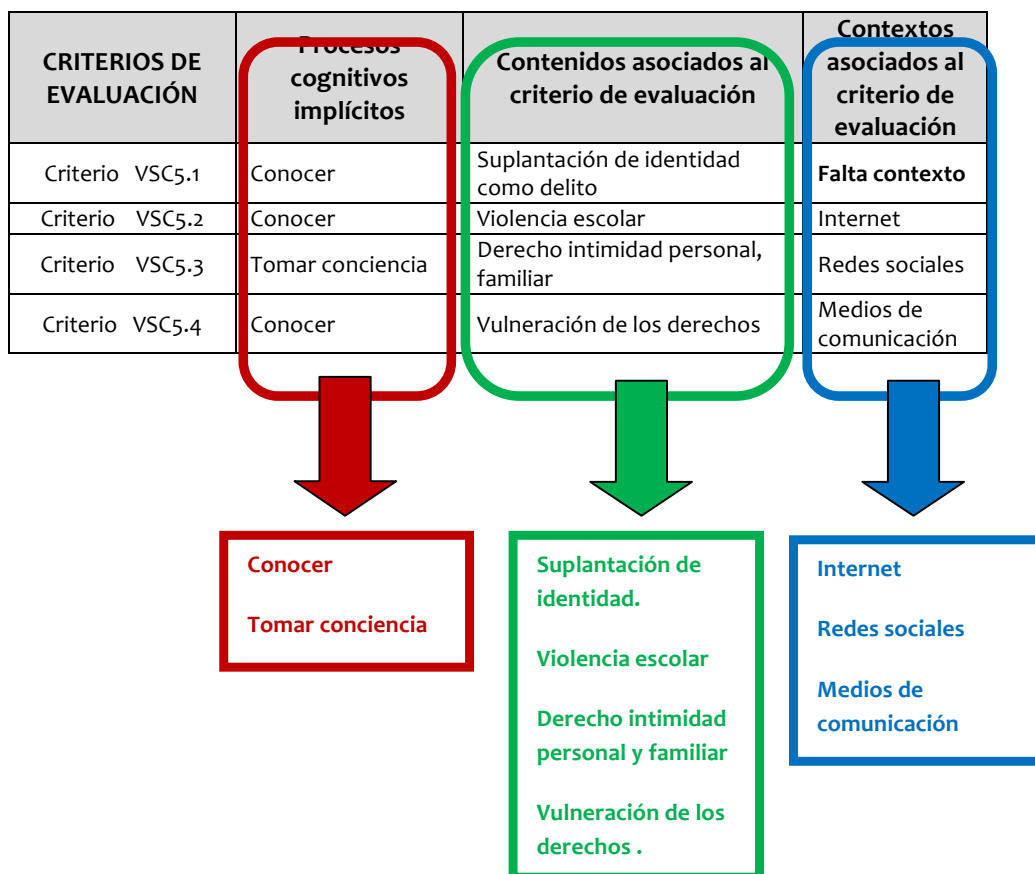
| CRITERIOS DE EVALUACIÓN | Procesos cognitivos implícitos | Contenidos asociados al criterio de evaluación | Contextos asociados al criterio de evaluación |
|---|---|---|---|
| Criterio VSC5.1 | Conocer | Suplantación de identidad como delito | Falta contexto |
| Criterio VSC5.2 | Conocer | Violencia escolar | Internet |
| Criterio VSC5.3 | Tomar conciencia | Derecho intimidad personal, familiar | Redes sociales |
| Criterio VSC5.4 | Conocer | Vulneración de los derechos | Medios de comunicación |

Conocer

Tomar conciencia

Suplantación de identidad.

Violencia escolar

Derecho intimidad personal y familiar

Vulneración de los derechos .

Internet

Redes sociales

Medios de comunicación